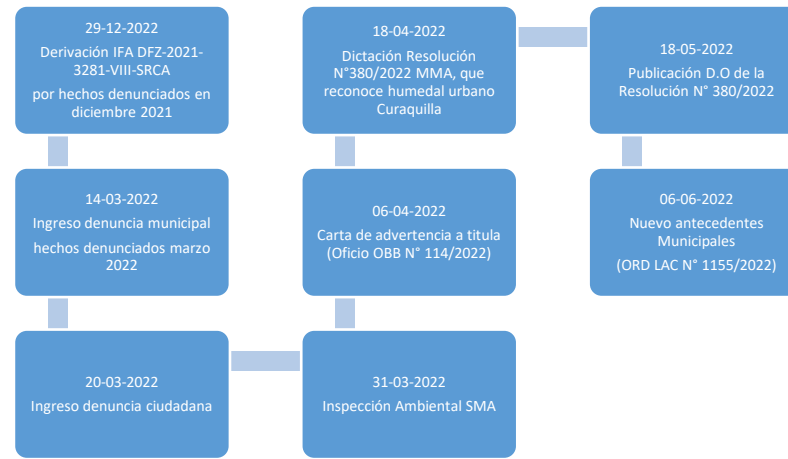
29-12-2022
Derivación IFA DFZ-2021-3281-VIII-SRCA
por hechos denunciados en diciembre 2021

14-03-2022
Ingreso denuncia municipal
hechos denunciados marzo 2022

20-03-2022
Ingreso denuncia ciudadana

31-03-2022
Inspección Ambiental SMA

06-04-2022
Carta de advertencia a titula
(Oficio OBB N° 114/2022)

18-04-2022
Dictación Resolución N°380/2022 MMA, que reconoce humedal urbano Curaquilla

18-05-2022
Publicación D.O de la Resolución N° 380/2022

06-06-2022
Nuevo antecedentes Municipales
(ORD LAC N° 1155/2022)